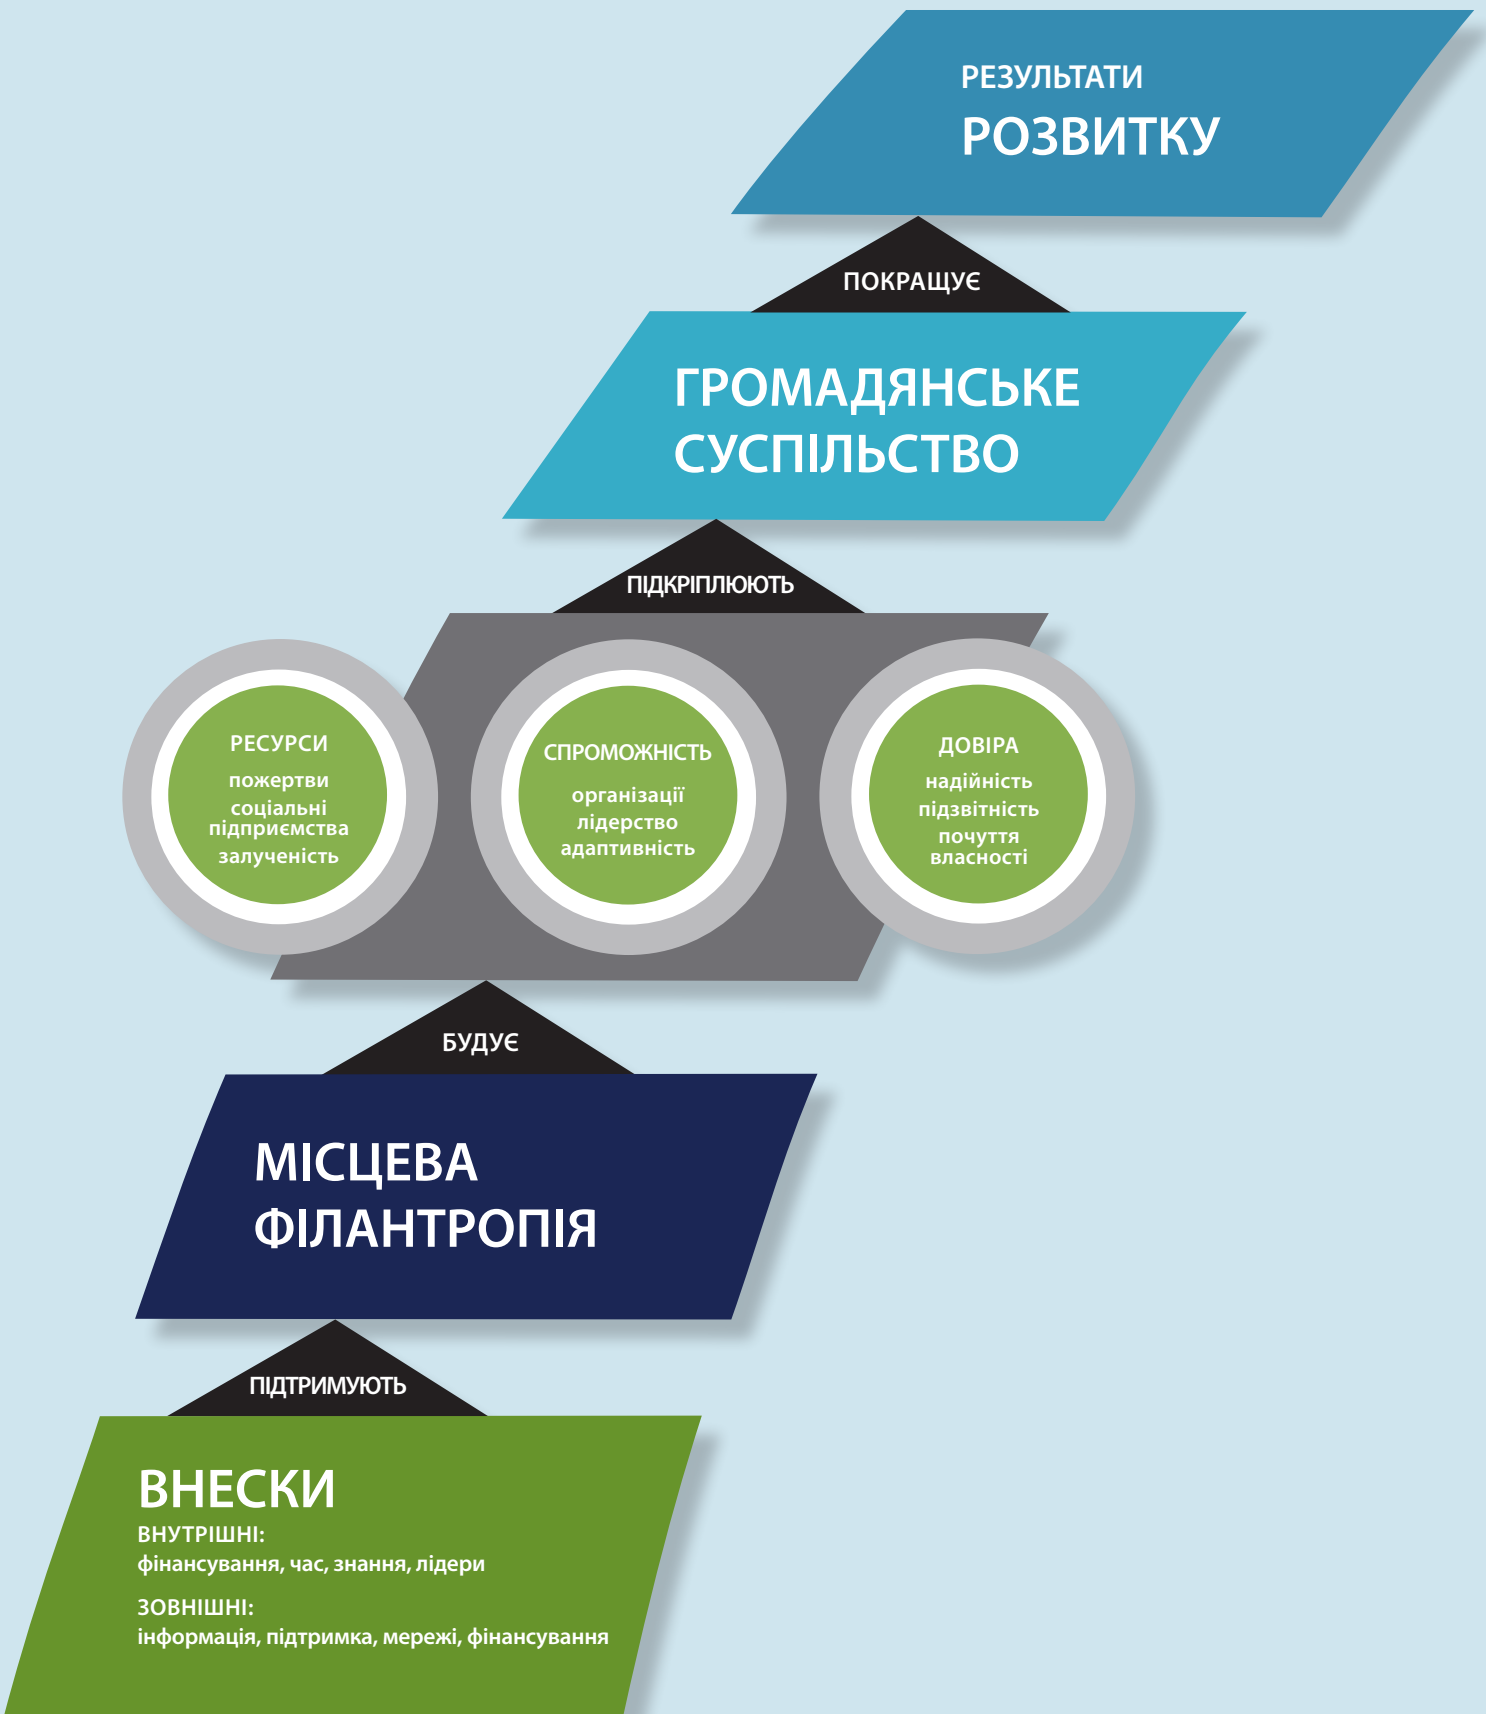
РЕЗУЛЬТАТИ
РОЗВИТКУ

ПОКРАЩУЄ

ГРОМАДЯНСЬКЕ СУСПІЛЬСТВО

ПІДКРІПЛЮЮТЬ

РЕСУРСИ
пожертви
соціальні підприємства
залученість

СПРОМОЖНІСТЬ
організації
лідерство
адаптивність

ДОВІРА
надійність
підзвітність
почуття власності

БУДУЄ

МІСЦЕВА ФІЛАНТРОПІЯ

ПІДТРИМУЮТЬ

ВНЕСКИ
ВНУТРІШНІ:
фінансування, час, знання, лідери
ЗОВНІШНІ:
інформація, підтримка, мережі, фінансування